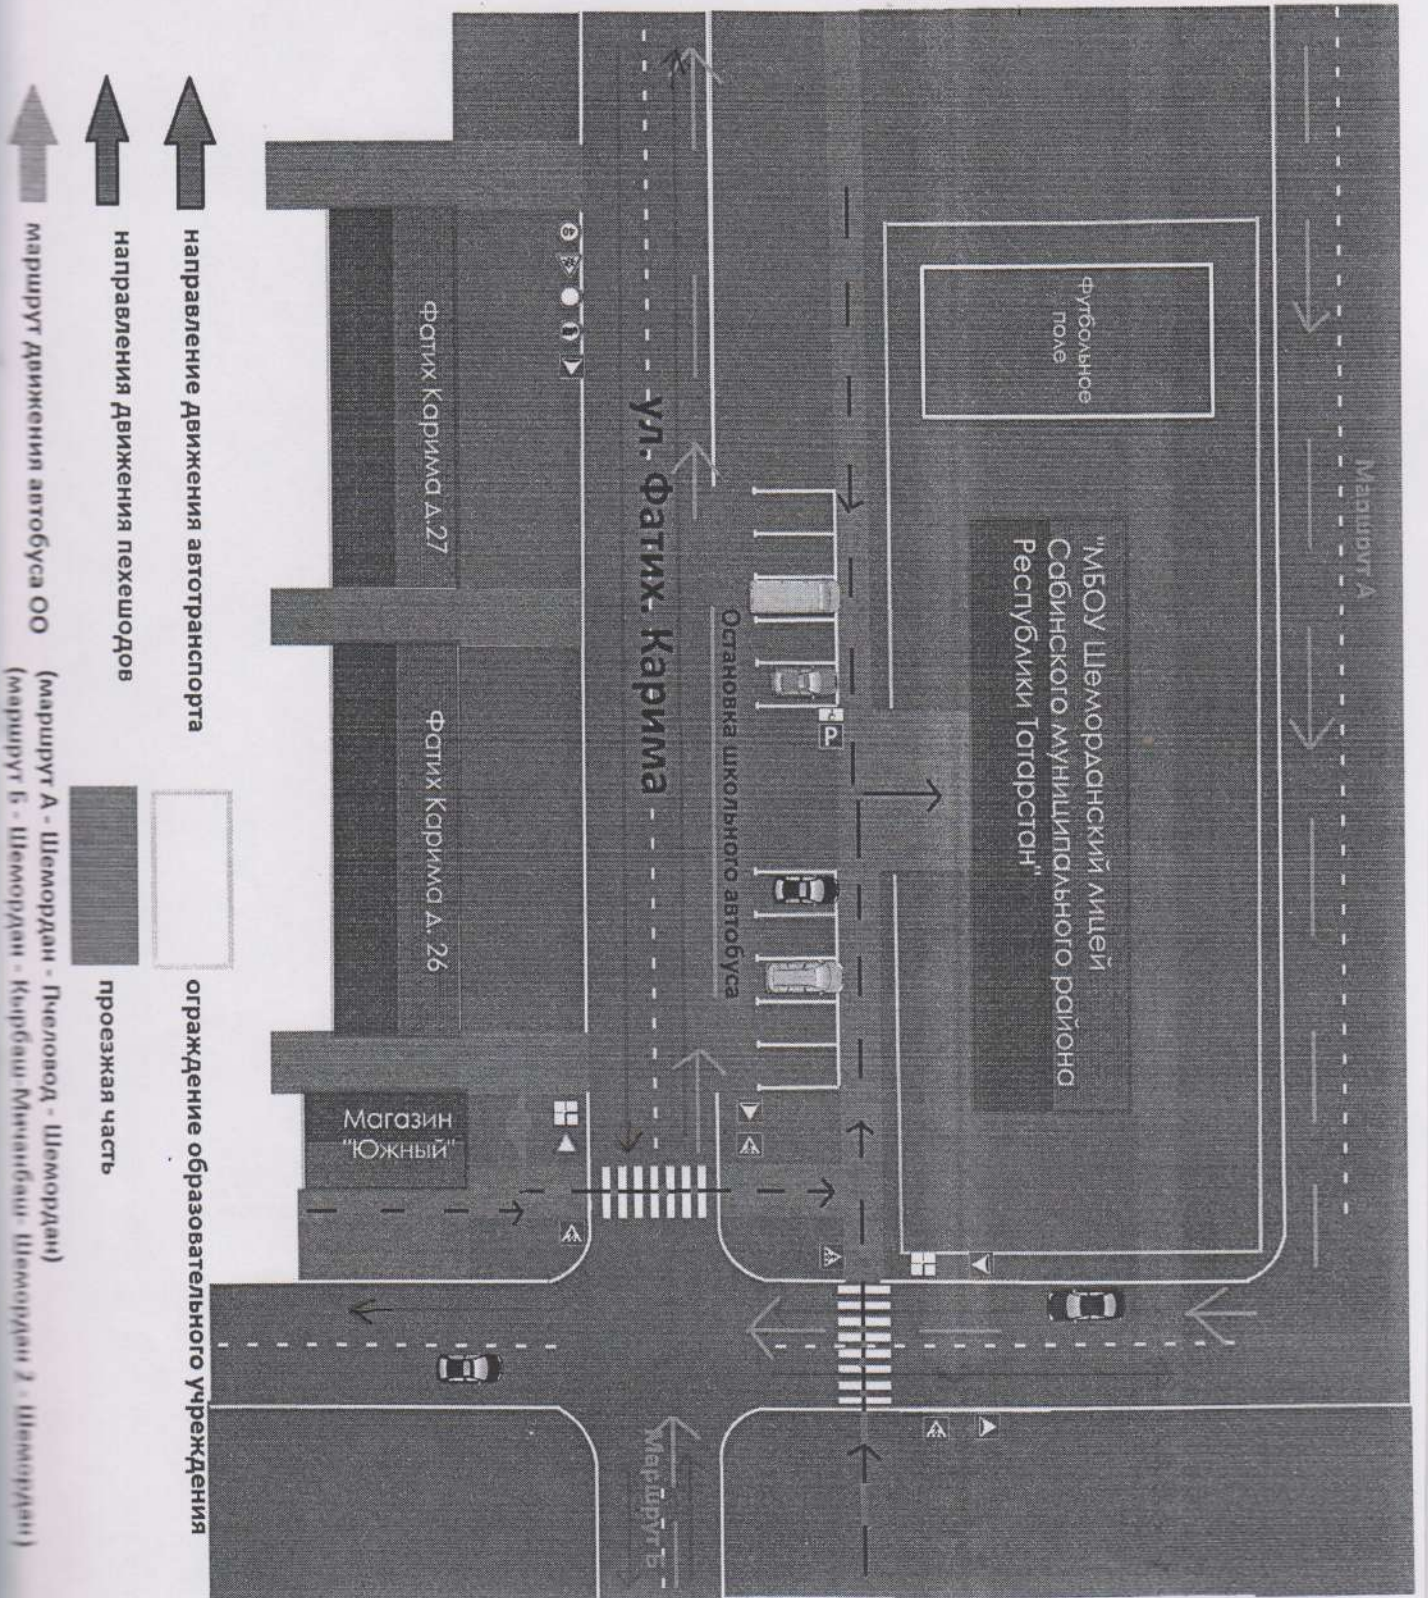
Маршрут А

Футбольное поле

"МБОУ Шеморданский лицей Сабинского муниципального района Республики Татарстан"

ул. Фатих. Карима

Остановка школьного автобуса

P

Фатих Карима д.27

Фатих Карима д. 26

Магазин "Южный"

Маршрут Б

направление движения автотранспорта

направления движения пехешодов

маршрут движения автобуса ОО

ограждение образовательного учреждения

проезжая часть

(маршрут А - Шемордан - Пчеловод - Шемордан)
(маршрут Б - Шемордан - Кырбаш-Миннбаш- Шемордан 2 - Шемордан)